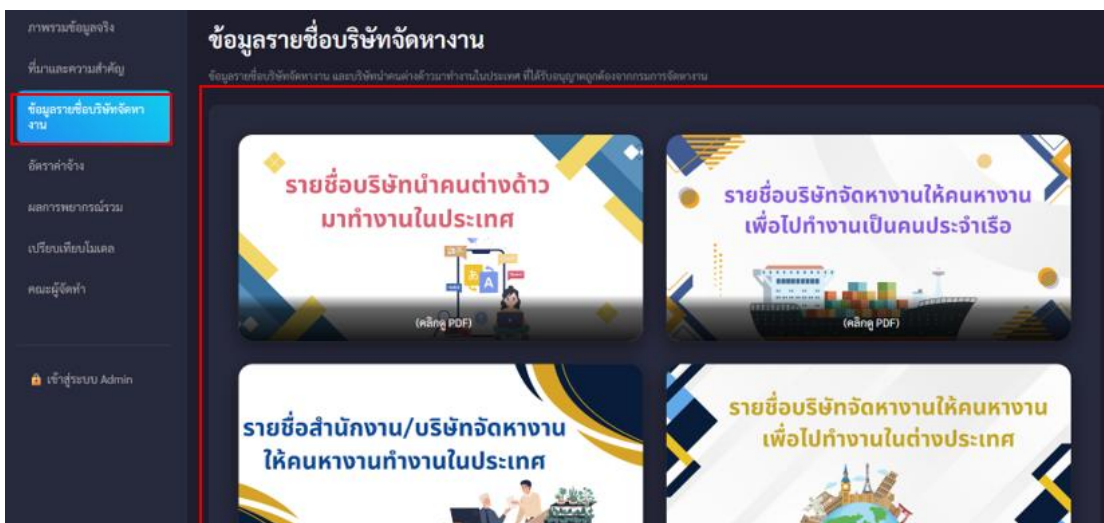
ภาพรวมข้อมูลจริง

ที่มาและความสำคัญ

ข้อมูลรายชื่อบริษัทจัดหางาน

อัตราค่าจ้าง

ผลการพยากรณ์รวม

เปรียบเทียบโมเดล

คณะผู้จัดทำ

เข้าสู่ระบบ Admin

ข้อมูลรายชื่อบริษัทจัดหางาน

ข้อมูลรายชื่อบริษัทจัดหางาน และบริษัทนำคนต่างด้าวมาทำงานในประเทศ ที่ได้รับอนุญาตถูกต้องจากกรมการจัดหางาน

รายชื่อบริษัทนำคนต่างด้าวมาทำงานในประเทศ

(คลิกดู PDF)

รายชื่อบริษัทจัดหางานให้คนหางานเพื่อไปทำงานเป็นคนประจำเรือ

(คลิกดู PDF)

รายชื่อสำนักงาน/บริษัทจัดหางานให้คนหางานทำงานในประเทศ

รายชื่อบริษัทจัดหางานให้คนหางานเพื่อไปทำงานในต่างประเทศ